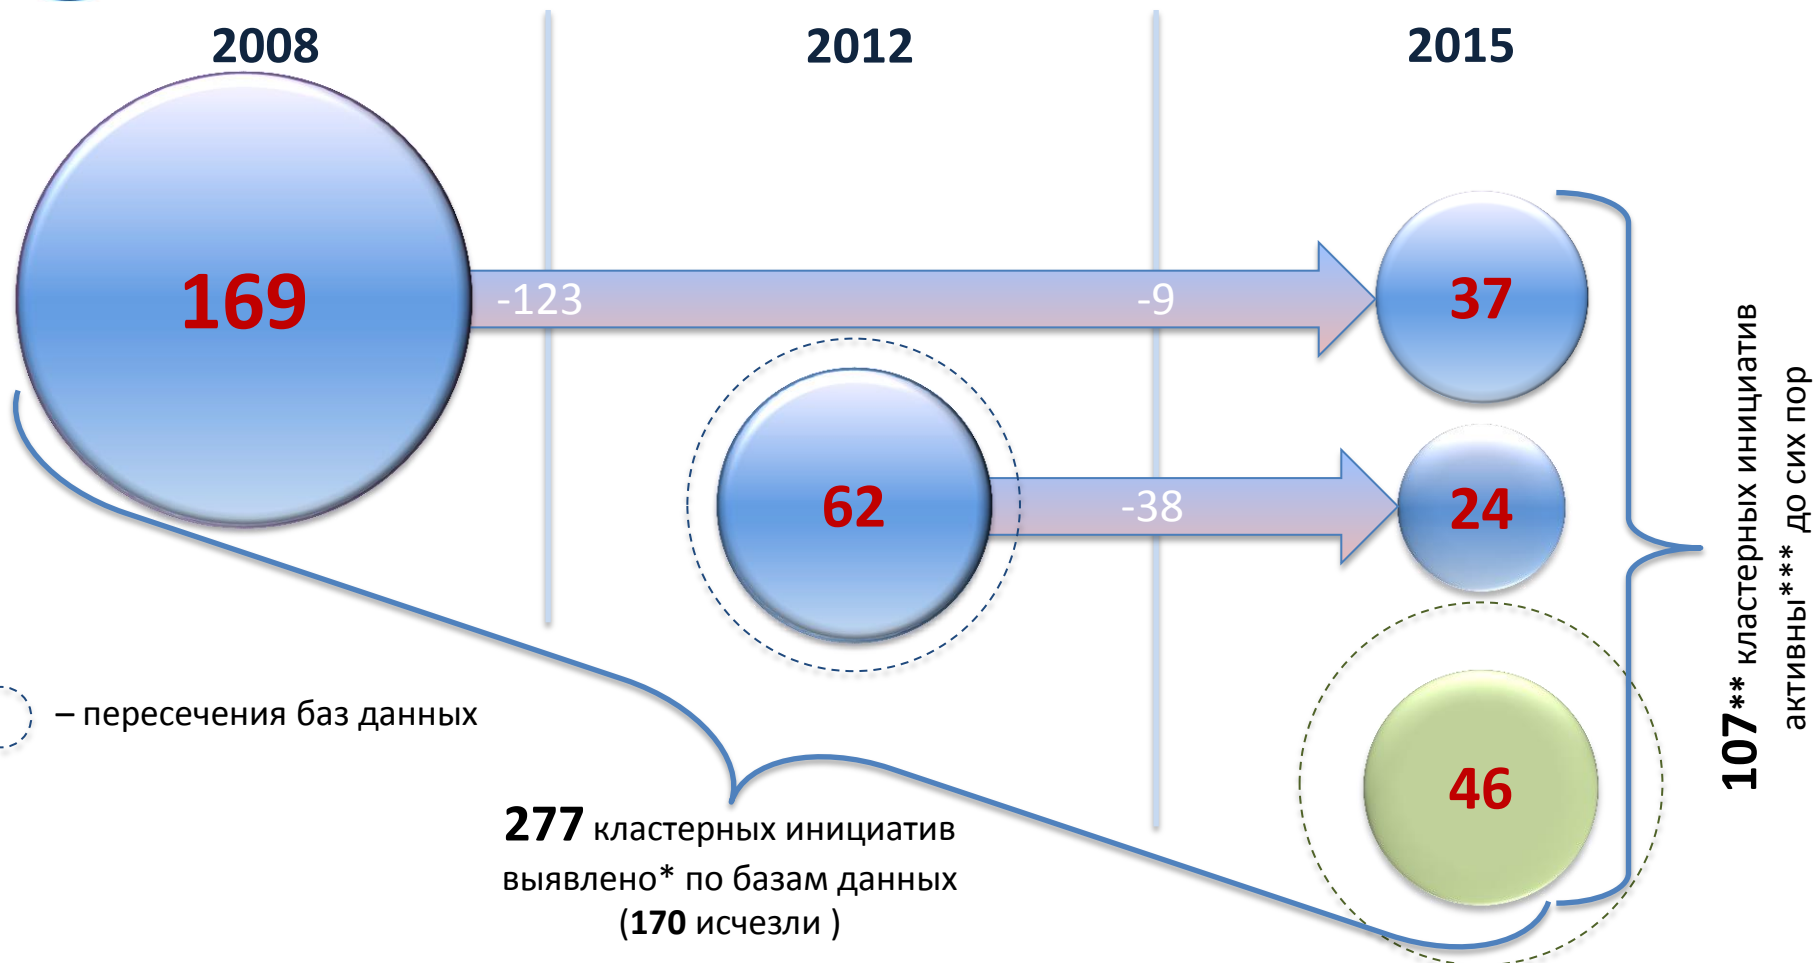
2008

2012

2015

169

-123

-9

37

62

-38

24

46

– пересечения баз данных

**277** кластерных инициатив выявлено* по базам данных (**170** исчезли )

**107**** кластерных инициатив активны*** до сих пор